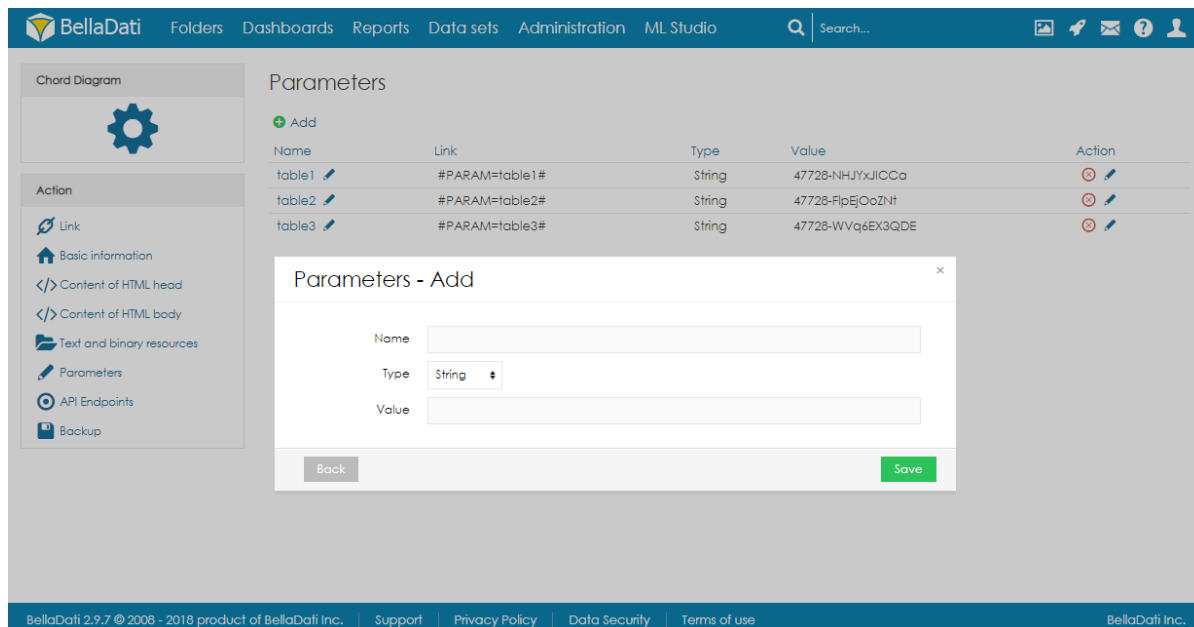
BellaDati Folders Dashboards Reports Data sets Administration ML Studio Search...

Chord Diagram

Action

Link
Basic information
Content of HTML head
Content of HTML body
Text and binary resources
Parameters
API Endpoints
Backup

Parameters

Add

| Name | Link | Type | Value | Action |
|---|---|---|---|---|
| table1 | #PARAM=table1# | String | 47728-NHJYxJICCa | |
| table2 | #PARAM=table2# | String | 47728-FlpEjOoZNt | |
| table3 | #PARAM=table3# | String | 47728-WVq6EX3QDE | |

Parameters - Add

×

Name

Type String

Value

Back

Save

BellaDati 2.9.7 © 2008 - 2018 product of BellaDati Inc. | Support | Privacy Policy | Data Security | Terms of use

BellaDati Inc.